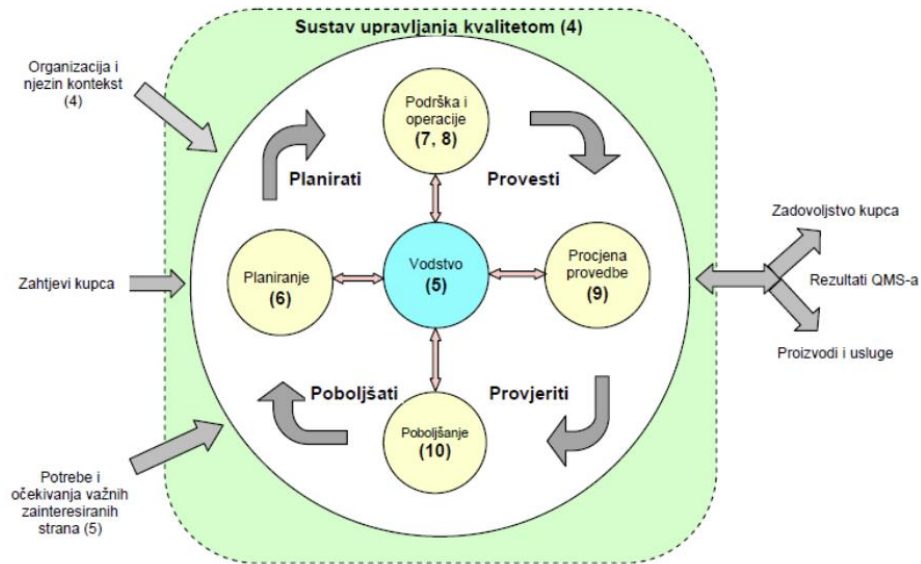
Sustav upravljanja kvalitetom (4)

Organizacija i njezin kontekst (4)

Podrška i operacije
(7, 8)

Planirati

Provesti

Zadovoljstvo kupca

Zahtjevi kupca

Planiranje
(6)

Vodstvo
(5)

Procjena provedbe
(9)

Rezultati QMS-a

Proizvodi i usluge

Poboljšati

Provjeriti

Poboljšanje
(10)

Potrebe i očekivanja važnih zainteresiranih strana (5)